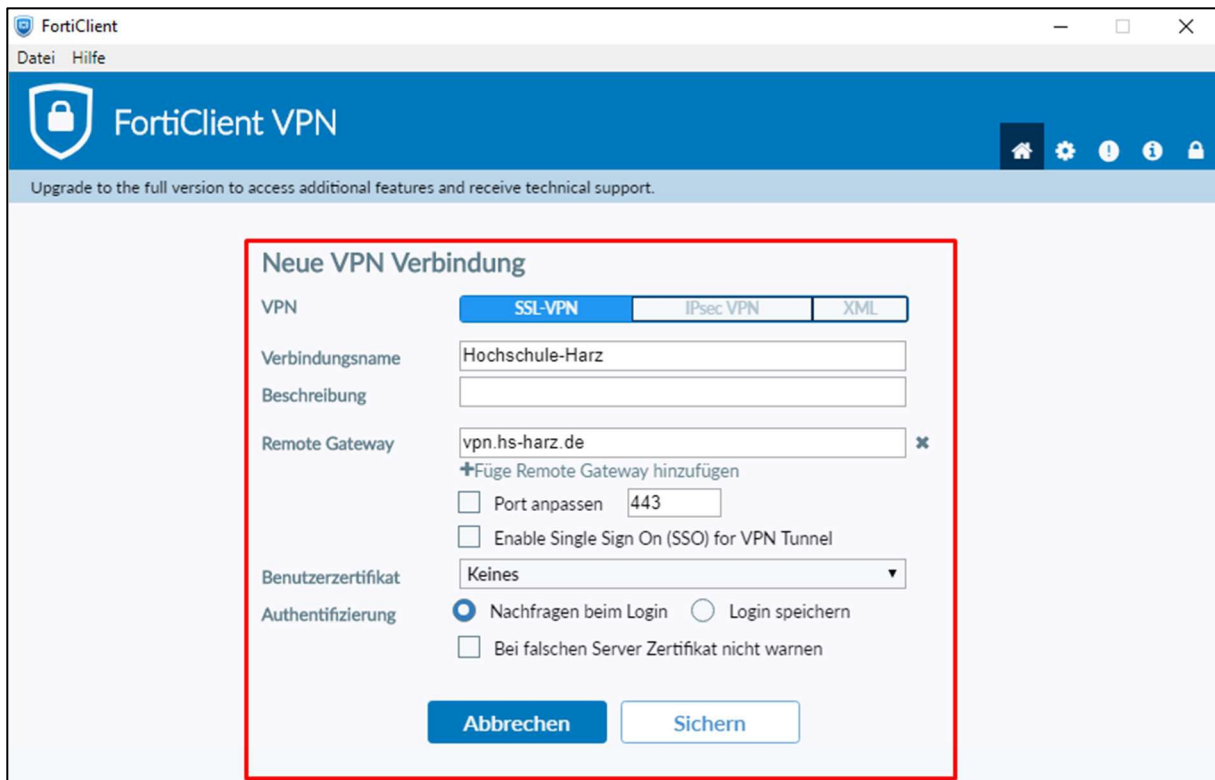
FortiClient

Datei Hilfe

FortiClient VPN

Upgrade to the full version to access additional features and receive technical support.

Neue VPN Verbindung

VPN
SSL-VPN | IPsec VPN | XML

Verbindungsname
Hochschule-Harz

Beschreibung

Remote Gateway
vpn.hs-harz.de
+Füge Remote Gateway hinzufügen

Port anpassen 443

Enable Single Sign On (SSO) for VPN Tunnel

Benutzerzertifikat
Keines

Authentifizierung
Nachfragen beim Login
Login speichern

Bei falschen Server Zertifikat nicht warnen

Abbrechen
Sichern